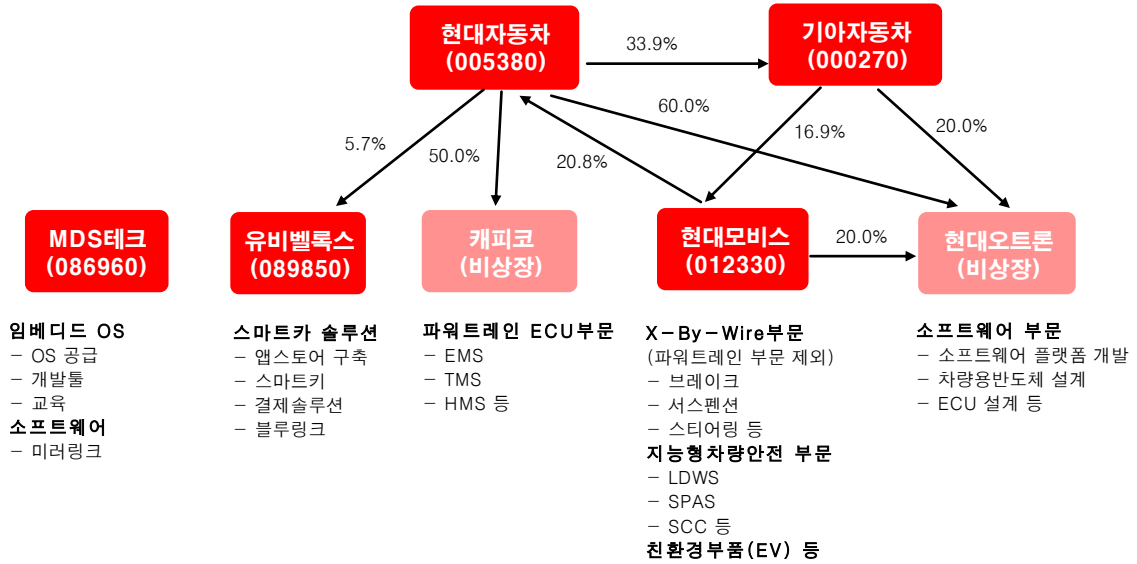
현대자동차
(005380)

33.9%

기아자동차
(000270)

60.0%

5.7%

50.0%

20.8%

16.9%

20.0%

MDS테크
(086960)

유비벨록스
(089850)

캐피코
(비상장)

현대모비스
(012330)

20.0%

현대오트론
(비상장)

임베디드 OS
– OS 공급
– 개발툴
– 교육
소프트웨어
– 미러링크

스마트카 솔루션
– 앱스토어 구축
– 스마트키
– 결제솔루션
– 블루링크

파워트레인 ECU부문
– EMS
– TMS
– HMS 등

X–By–Wire부문
(파워트레인 부문 제외)
– 브레이크
– 서스펜션
– 스티어링 등
지능형차량안전 부문
– LDWS
– SPAS
– SCC 등
친환경부품(EV) 등

소프트웨어 부문
– 소프트웨어 플랫폼 개발
– 차량용반도체 설계
– ECU 설계 등